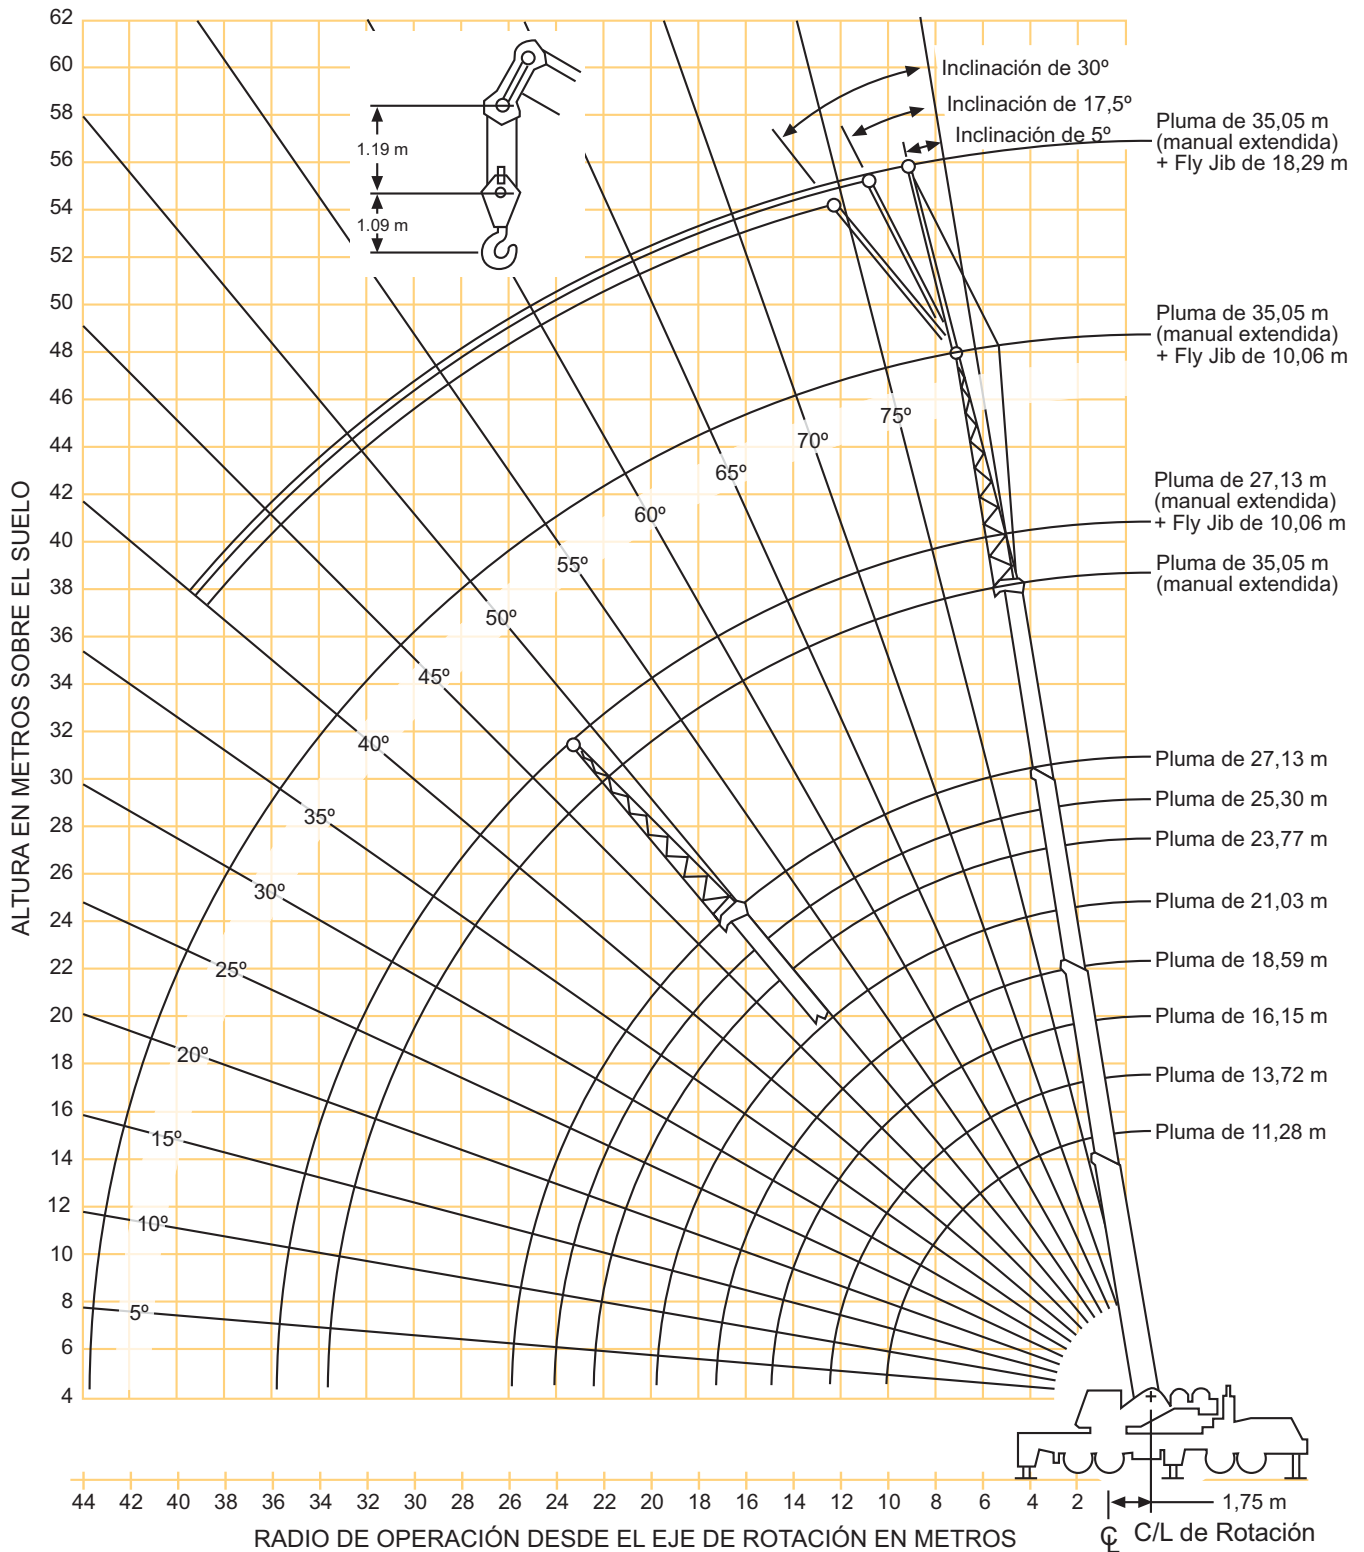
62
60
58
56
54
52
50
48
46
44
42
40
38
36
34
32
30
28
26
24
22
20
18
16
14
12
10
8
6
4

ALTURA EN METROS SOBRE EL SUELO

1.19 m
1.09 m

Inclinación de 30º
Inclinación de 17,5º
Inclinación de 5º

Pluma de 35,05 m (manual extendida) + Fly Jib de 18,29 m

Pluma de 35,05 m (manual extendida) + Fly Jib de 10,06 m

Pluma de 27,13 m (manual extendida) + Fly Jib de 10,06 m

Pluma de 35,05 m (manual extendida)

Pluma de 27,13 m
Pluma de 25,30 m
Pluma de 23,77 m
Pluma de 21,03 m
Pluma de 18,59 m
Pluma de 16,15 m
Pluma de 13,72 m
Pluma de 11,28 m

75º
70º
65º
60º
55º
50º
45º
40º
35º
30º
25º
20º
15º
10º
5º

44 42 40 38 36 34 32 30 28 26 24 22 20 18 16 14 12 10 8 6 4 2

1,75 m

RADIO DE OPERACIÓN DESDE EL EJE DE ROTACIÓN EN METROS

℄ C/L de Rotación